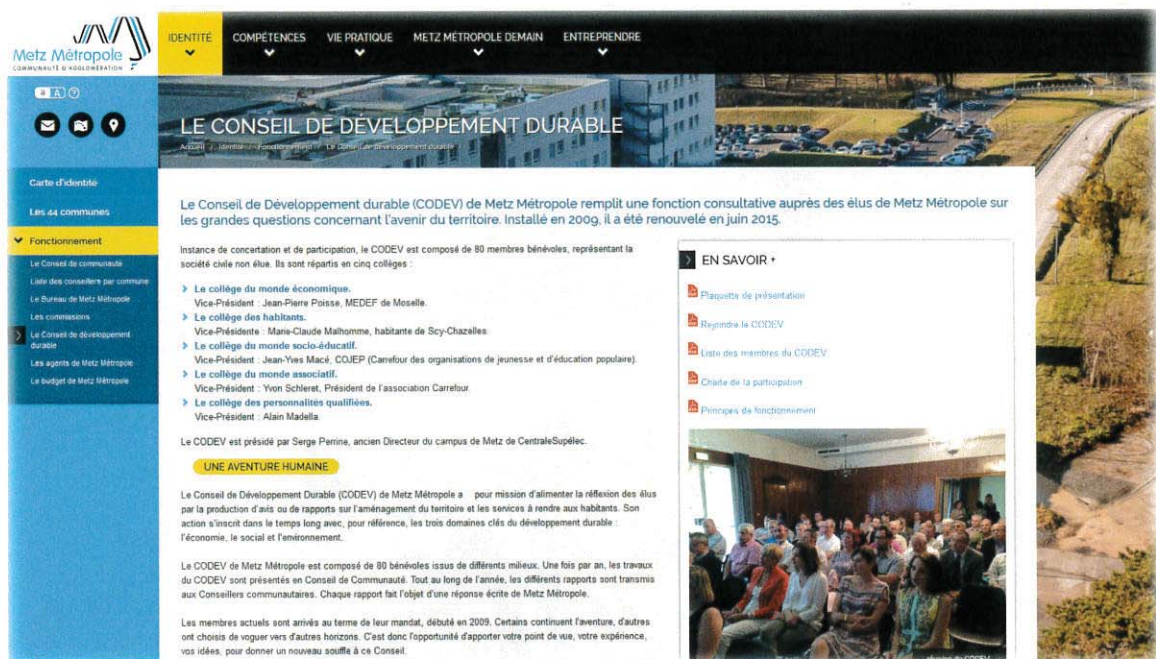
Metz Métropole
COMMUNAUTÉ D'AGGLOMÉRATION

IDENTITÉ
COMPÉTENCES
VIE PRATIQUE
METZ MÉTROPOLE DEMAIN
ENTREPRENDRE

LE CONSEIL DE DÉVELOPPEMENT DURABLE

Accueil / Identité / Fonctionnement / Le Conseil de développement durable

Carte d'identité
Les 44 communes
Fonctionnement
Le Conseil de communauté
Liste des conseillers par commune
Le Bureau de Metz Métropole
Les commissions
Le Conseil de développement durable
Les agents de Metz Métropole
Le budget de Metz Métropole

Le Conseil de Développement durable (CODEV) de Metz Métropole remplit une fonction consultative auprès des élus de Metz Métropole sur les grandes questions concernant l'avenir du territoire. Installé en 2009, il a été renouvelé en juin 2015.

Instance de concertation et de participation, le CODEV est composé de 80 membres bénévoles, représentant la société civile non élue. Ils sont répartis en cinq collèges :

Le collège du monde économique.
Vice-Président : Jean-Pierre Poisse, MEDEF de Moselle.
Le collège des habitants.
Vice-Présidente : Marie-Claude Malhomme, habitante de Scy-Chazelles.
Le collège du monde socio-éducatif.
Vice-Président : Jean-Yves Macé, COJEP (Carrefour des organisations de jeunesse et d'éducation populaire).
Le collège du monde associatif.
Vice-Président : Yvon Schleret, Président de l'association Carrefour.
Le collège des personnalités qualifiées.
Vice-Président : Alain Madella.

Le CODEV est présidé par Serge Perrine, ancien Directeur du campus de Metz de CentraleSupélec.

UNE AVENTURE HUMAINE

Le Conseil de Développement Durable (CODEV) de Metz Métropole a pour mission d'alimenter la réflexion des élus par la production d'avis ou de rapports sur l'aménagement du territoire et les services à rendre aux habitants. Son action s'inscrit dans le temps long avec, pour référence, les trois domaines clés du développement durable : l'économie, le social et l'environnement.

Le CODEV de Metz Métropole est composé de 80 bénévoles issus de différents milieux. Une fois par an, les travaux du CODEV sont présentés en Conseil de Communauté. Tout au long de l'année, les différents rapports sont transmis aux Conseillers communautaires. Chaque rapport fait l'objet d'une réponse écrite de Metz Métropole.

Les membres actuels sont arrivés au terme de leur mandat, débuté en 2009. Certains continuent l'aventure, d'autres ont choisis de voguer vers d'autres horizons. C'est donc l'opportunité d'apporter votre point de vue, votre expérience, vos idées, pour donner un nouveau souffle à ce Conseil.

EN SAVOIR +
Plaquette de présentation
Rejoindre le CODEV
Liste des membres du CODEV
Charte de la participation
Principes de fonctionnement

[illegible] du CODEV